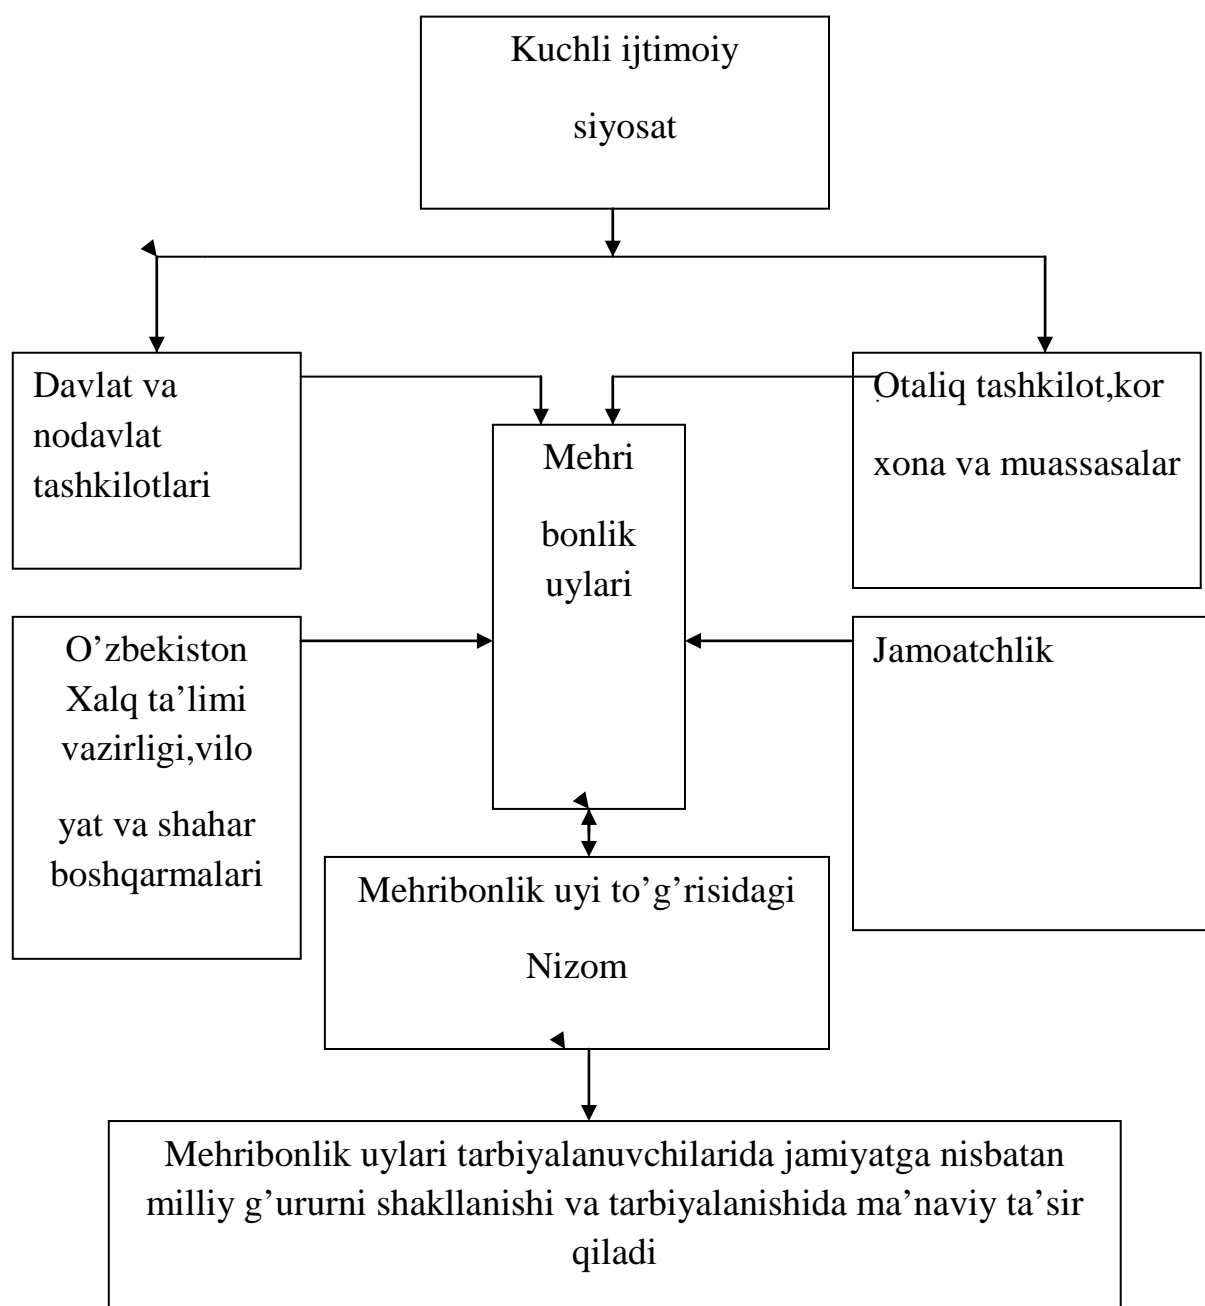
Kuchli ijtimoiy siyosat

Davlat va nodavlat tashkilotlari

Otaliq tashkilot,kor xona va muassasalar

Mehri bonlik uylari

O’zbekiston Xalq ta’limi vazirligi,vilo yat va shahar boshqarmalari

Jamoatchlik

Mehribonlik uyi to’g’risidagi Nizom

Mehribonlik uylari tarbiyalanuvchilarida jamiyatga nisbatan milliy g’ururni shakllanishi va tarbiyalanishida ma’naviy ta’sir qiladi